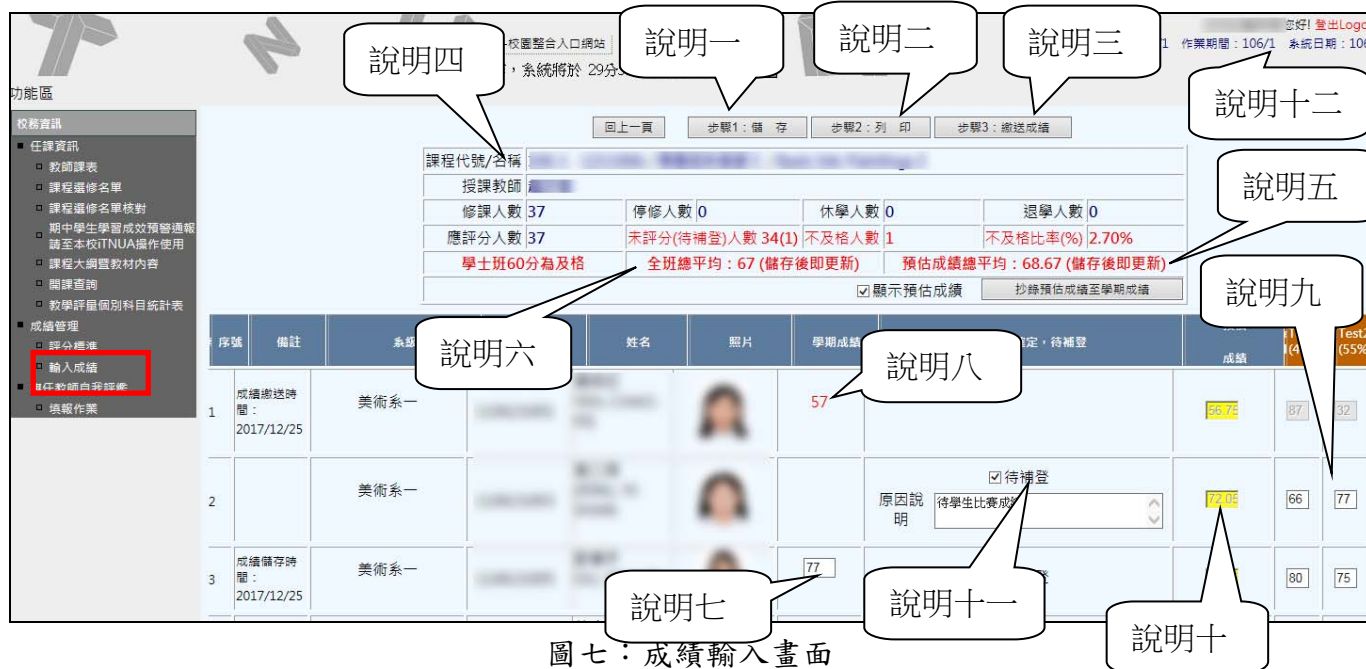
說明四 說明一 說明二 說明三

校園整合入口網站

，系統將於 29分

您好! 登出Logo

1 作業期間：106/1 系統日期：10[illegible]

說明十二

功能區

校務資訊

■ 任課資訊

▫ 教師課表

▫ 課程選修名單

▫ 課程選修名單核對

▫ 期中學生學習成效預警通報 請至本校iTNUA操作使用

▫ 課程大綱暨教材內容

▫ 開課查詢

▫ 教學評量個別科目統計表

■ 成績管理

▫ 評分標準

▫ 輸入成績

■ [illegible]任教師自我評鑑

▫ 填報作業

回上一頁 步驟1：儲 存 步驟2：列 印 步驟3：繳送成績

| 課程代號/名稱 | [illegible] | | | | | | |
|---|---|---|---|---|---|---|---|
| 授課教師 | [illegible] | | | | | | |
| 修課人數 | 37 | 停修人數 | 0 | 休學人數 | 0 | 退學人數 | 0 |
| 應評分人數 | 37 | 未評分(待補登)人數 34(1) | | 不及格人數 | 1 | 不及格比率(%) | 2.70% |
| 學士班60分為及格 | | 全班總平均：67 (儲存後即更新) | | 預估成績總平均：68.67 (儲存後即更新) | | | |

說明五

☑顯示預估成績 抄錄預估成績至學期成績

說明九

說明六

說明八

| 序號 | 備註 | 系級 | | 姓名 | 照片 | 學期成績 | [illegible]定，待補登 | 成績 | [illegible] (4 | Test2 (55% |
|---|---|---|---|---|---|---|---|---|---|---|
| 1 | 成績繳送時間：2017/12/25 | 美術系一 | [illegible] | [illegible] | | 57 | | 56.75 | 87 | 32 |
| 2 | | 美術系一 | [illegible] | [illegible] | | | ☑待補登 原因說明 待學生比賽成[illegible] | 72.05 | 66 | 77 |
| 3 | 成績儲存時間：2017/12/25 | 美術系一 | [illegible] | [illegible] | | 77 | | | 80 | 75 |

說明七 說明十一 說明十

圖七：成績輸入畫面